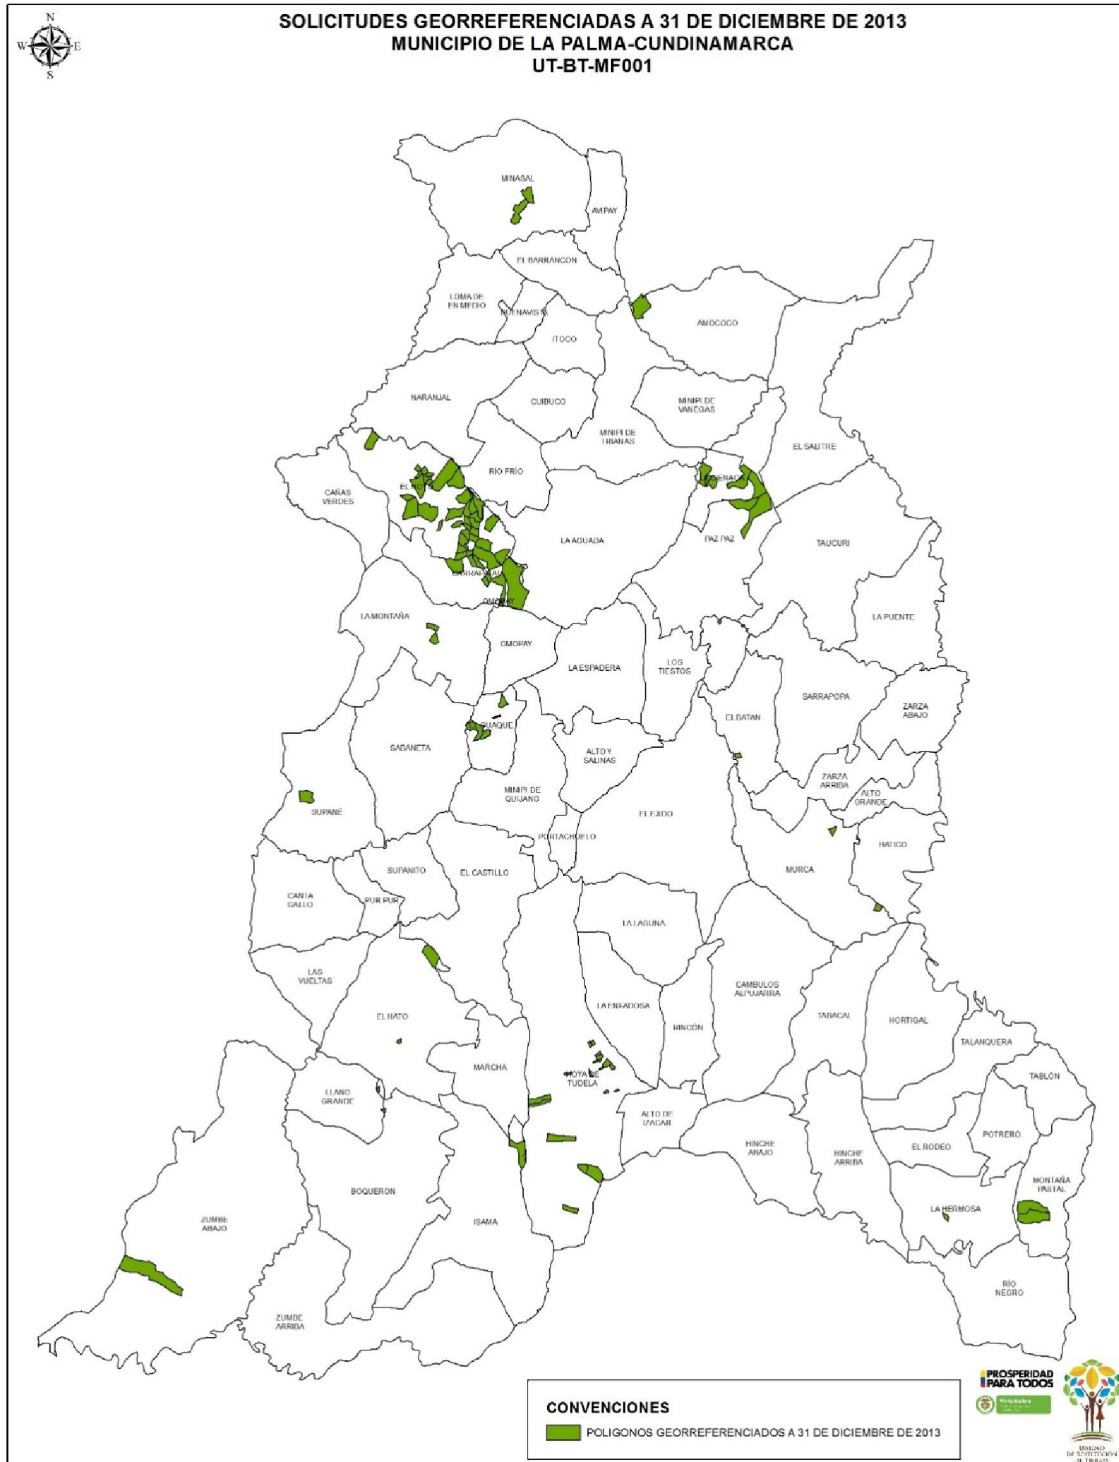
N
W
E
S

SOLICITUDES GEORREFERENCIADAS A 31 DE DICIEMBRE DE 2013
MUNICIPIO DE LA PALMA-CUNDINAMARCA
UT-BT-MF001

MINASAL
AMPAY
EL BARRANCON
LOMA DE EN MEDIO
BUENAVISTA
ITOCO
AMOCOCO
NARANJAL
CUIBUCO
MINIPI DE VANEGAS
MINIPI DE TRIANAS
EL SALITRE
CAÑAS VERDES
EL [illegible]
RIO FRIO
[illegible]ENAC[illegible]
LA AGUADA
PAZ PAZ
TAUCURI
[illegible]
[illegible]
LA MONTAÑA
OMOPAY
LA ESPADERA
LOS TIESTOS
LA PUENTE
SARRAPOPA
ZARZA ABAJO
EL GATAN
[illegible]GUAQUE
SABANETA
ALTO Y SALINAS
MINIPI DE QUIJANO
ZARZA ARRIBA
ALTO GRANDE
SUPANE
PORTACHUELO
EL EJIDO
HATICO
SUPANITO
EL CASTILLO
MURCA
CANTA GALLO
PUR PUR
LA LAGUNA
LAS VUELTAS
CAMBULOS ALPUJARRA
EL HATO
LA ENEADOSA
RINCON
TABACAL
HORTIGAL
TALANQUERA
TABLON
LLANO GRANDE
MARCHA
HOYA DE TUDELA
ALTO DE IZACAR
HINCHE ABAJO
HINCHE ARRIBA
EL RODEO
POTRERO
BOQUERON
MONTAÑA PASTAL
ZUMBE ABAJO
ISAMA
LA HERMOSA
RIO NEGRO
ZUMBE ARRIBA

CONVENCIONES
POLIGONOS GEORREFERENCIADOS A 31 DE DICIEMBRE DE 2013

PROSPERIDAD PARA TODOS
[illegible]
UNIDAD DE RESTITUCIÓN DE TIERRAS